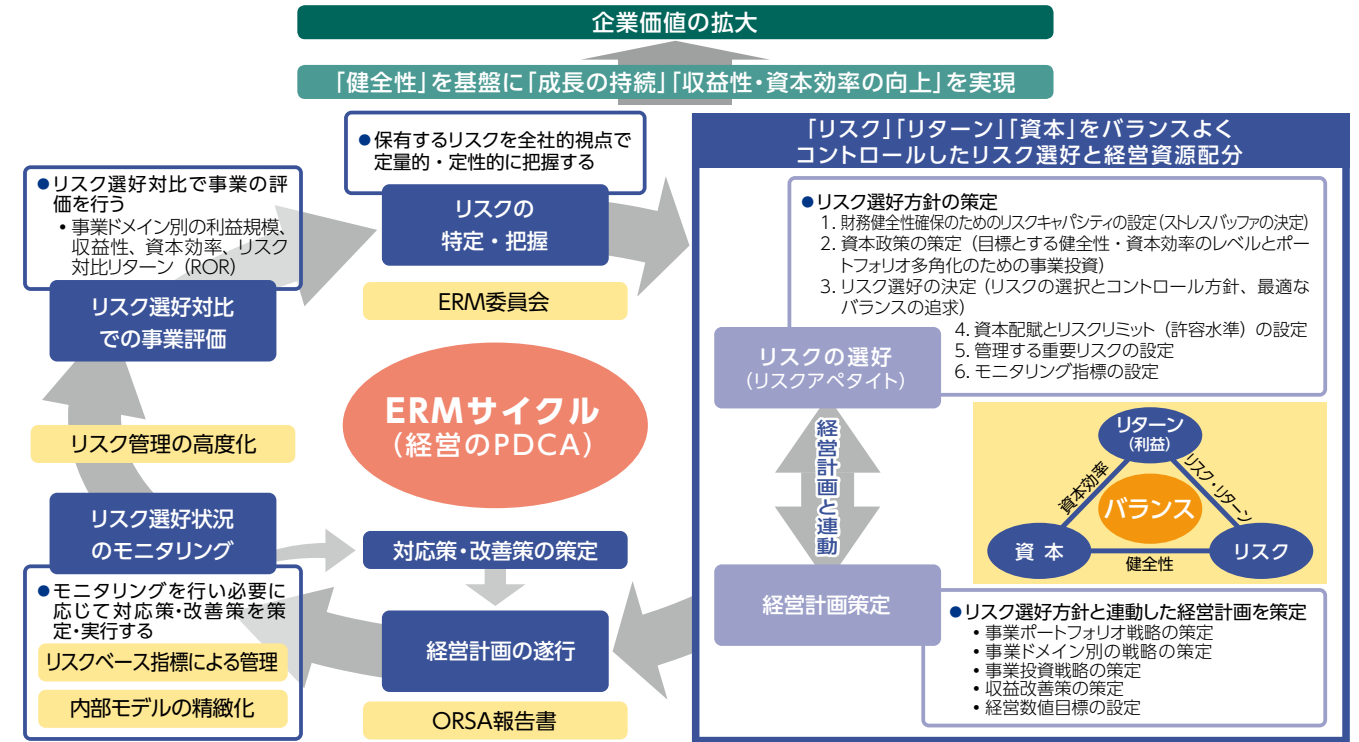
企業価値の拡大

「健全性」を基盤に「成長の持続」「収益性・資本効率の向上」を実現

●保有するリスクを全社的視点で定量的・定性的に把握する

リスクの特定・把握

ERM委員会

●リスク選好対比で事業の評価を行う
• 事業ドメイン別の利益規模、収益性、資本効率、リスク対比リターン（ROR）

リスク選好対比での事業評価

リスク管理の高度化

ERMサイクル
（経営のPDCA）

リスク選好状況のモニタリング

●モニタリングを行い必要に応じて対応策・改善策を策定・実行する

リスクベース指標による管理

内部モデルの精緻化

対応策・改善策の策定

経営計画の遂行

ORSA報告書

「リスク」「リターン」「資本」をバランスよくコントロールしたリスク選好と経営資源配分

●リスク選好方針の策定
1. 財務健全性確保のためのリスクキャパシティの設定（ストレスバッファの決定）
2. 資本政策の策定（目標とする健全性・資本効率のレベルとポートフォリオ多角化のための事業投資）
3. リスク選好の決定（リスクの選択とコントロール方針、最適なバランスの追求）
4. 資本配賦とリスクリミット（許容水準）の設定
5. 管理する重要リスクの設定
6. モニタリング指標の設定

リスクの選好
（リスクアペタイト）

経営計画と連動

リターン
（利益）

資本効率

リスク・リターン

バランス

資本

リスク

健全性

経営計画策定

●リスク選好方針と連動した経営計画を策定
• 事業ポートフォリオ戦略の策定
• 事業ドメイン別の戦略の策定
• 事業投資戦略の策定
• 収益改善策の策定
• 経営数値目標の設定